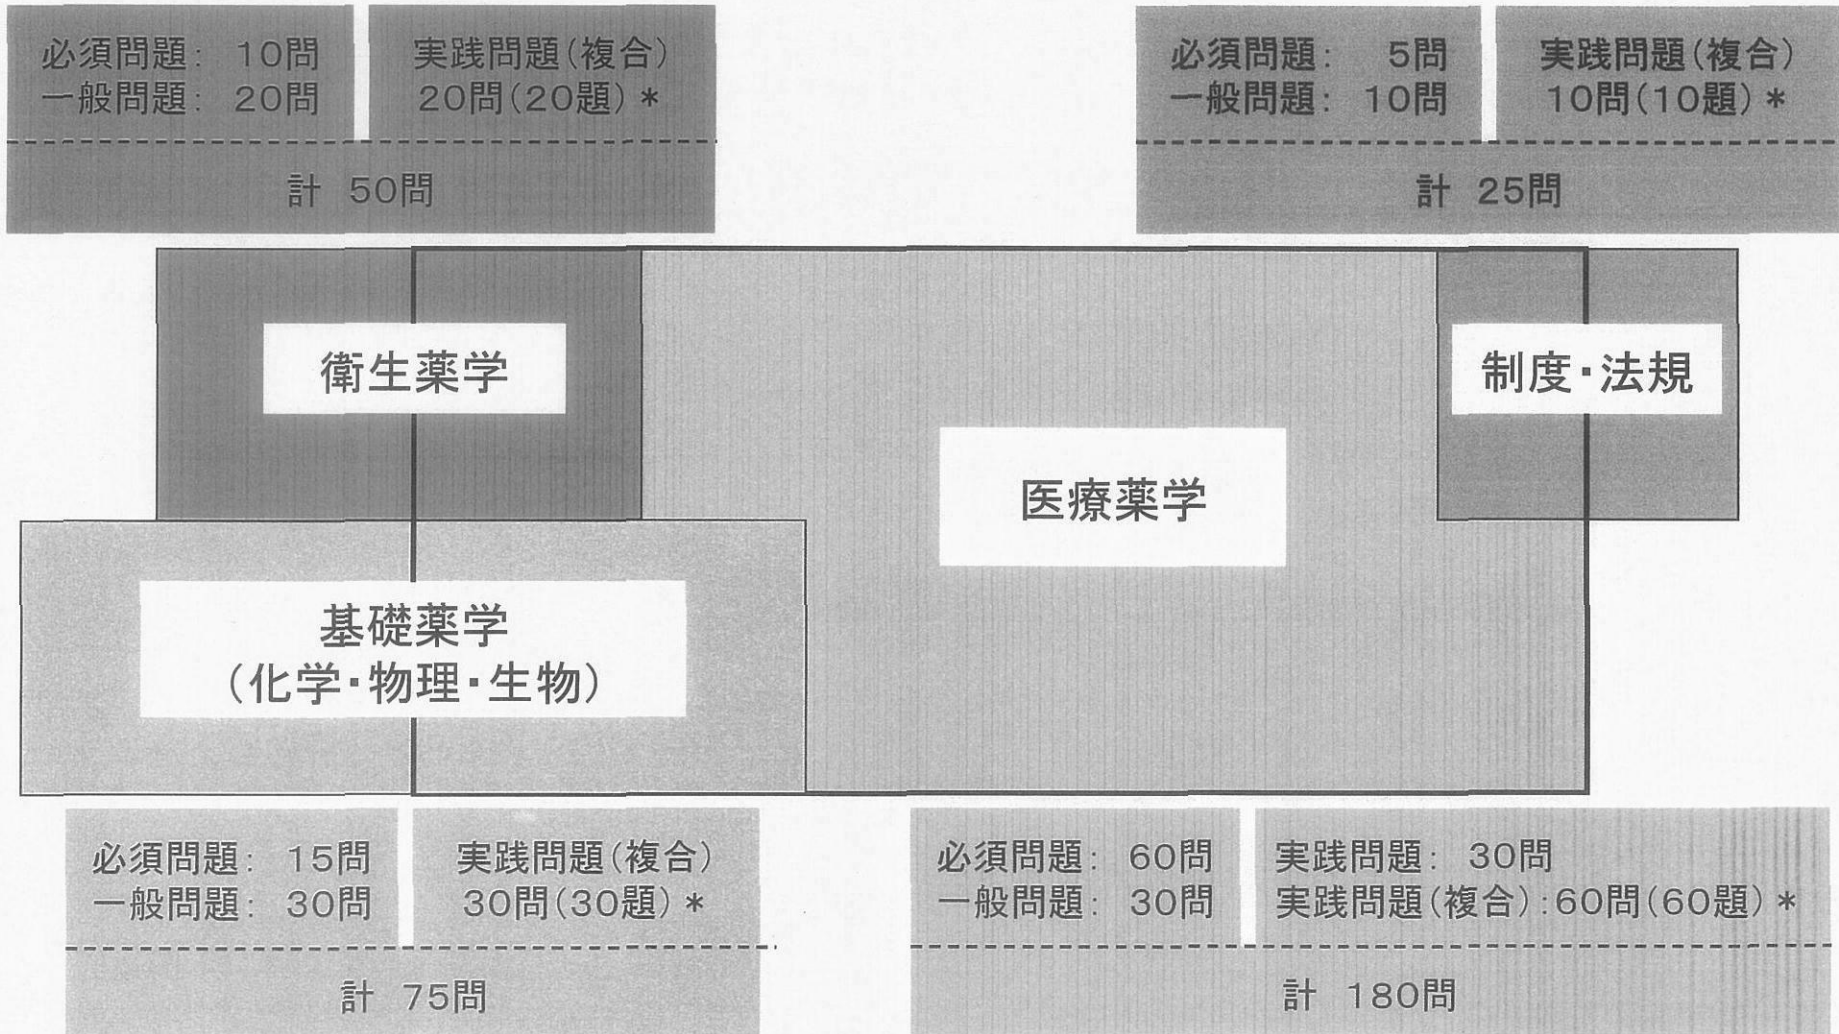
必須問題：10問
一般問題：20問

実践問題（複合）
20問（20題）＊

計 50問

必須問題： 5問
一般問題：10問

実践問題（複合）
10問（10題）＊

計 25問

衛生薬学

制度・法規

医療薬学

基礎薬学
（化学・物理・生物）

必須問題：15問
一般問題：30問

実践問題（複合）
30問（30題）＊

計 75問

必須問題：60問
一般問題：30問

実践問題：30問
実践問題（複合）：60問（60題）＊

計 180問